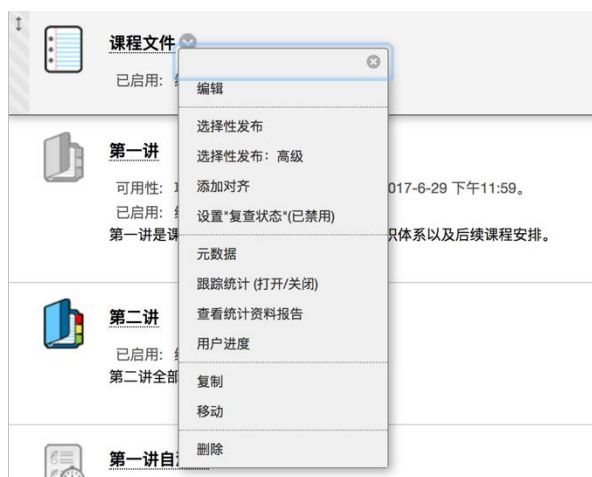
课程文件

已启用:

编辑

选择性发布

选择性发布：高级

添加对齐

设置"复查状态"(已禁用)

元数据

跟踪统计 (打开/关闭)

查看统计资料报告

用户进度

复制

移动

删除

第一讲

可用性: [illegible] 017-6-29 下午11:59。

已启用: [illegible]

第一讲是课 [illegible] 识体系以及后续课程安排。

第二讲

已启用: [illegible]

第二讲全部 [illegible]

第一讲自 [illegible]